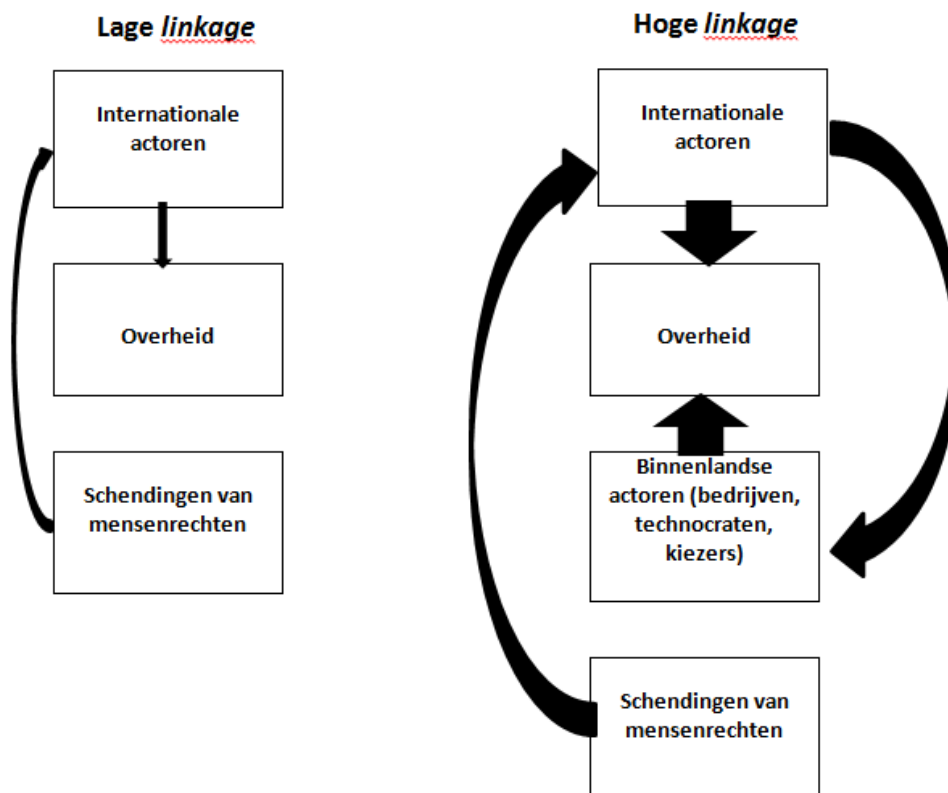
Lage *linkage*

Internationale actoren

Overheid

Schendingen van mensenrechten

Hoge *linkage*

Internationale actoren

Overheid

Binnenlandse actoren (bedrijven, technocraten, kiezers)

Schendingen van mensenrechten